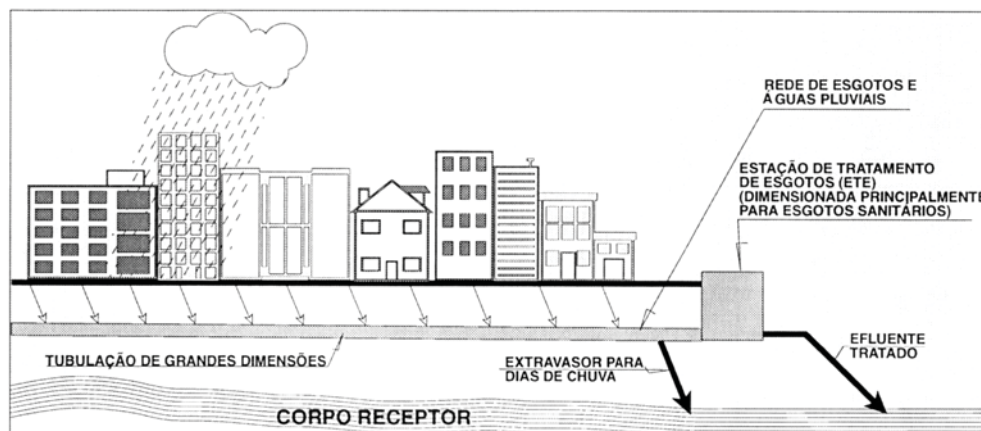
REDE DE ESGOTOS E ÁGUAS PLUVIAIS

ESTAÇÃO DE TRATAMENTO DE ESGOTOS (ETE) (DIMENSIONADA PRINCIPALMENTE PARA ESGOTOS SANITÁRIOS)

TUBULAÇÃO DE GRANDES DIMENSÕES

EXTRAVASOR PARA DIAS DE CHUVA

EFLUENTE TRATADO

CORPO RECEPTOR